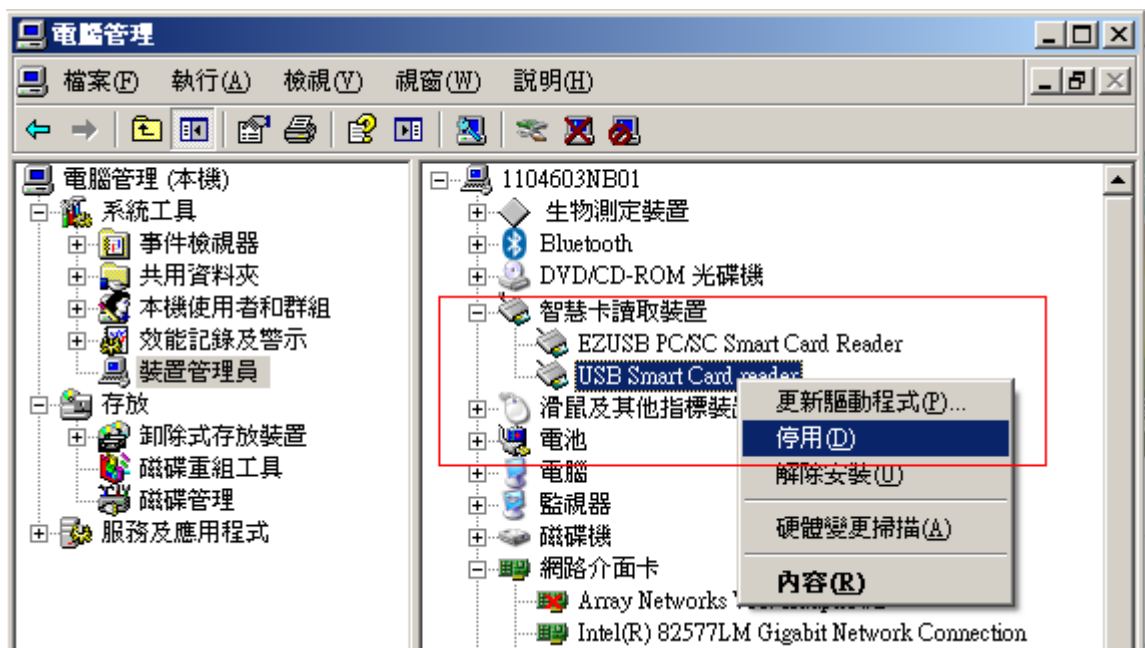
電腦管理

檔案(F) 執行(A) 檢視(V) 視窗(W) 說明(H)

電腦管理 (本機)
系統工具
事件檢視器
共用資料夾
本機使用者和群組
效能記錄及警示
裝置管理員
存放
卸除式存放裝置
磁碟重組工具
磁碟管理
服務及應用程式

1104603NB01
生物測定裝置
Bluetooth
DVD/CD-ROM 光碟機
智慧卡讀取裝置
EZUSB PC/SC Smart Card Reader
USB Smart Card reader
滑鼠及其他指標裝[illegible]
電池
電腦
監視器
磁碟機
網路介面卡
Array Networks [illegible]
Intel(R) 82577LM Gigabit Network Connection

更新驅動程式(P)...
停用(D)
解除安裝(U)
硬體變更掃描(A)
內容(R)